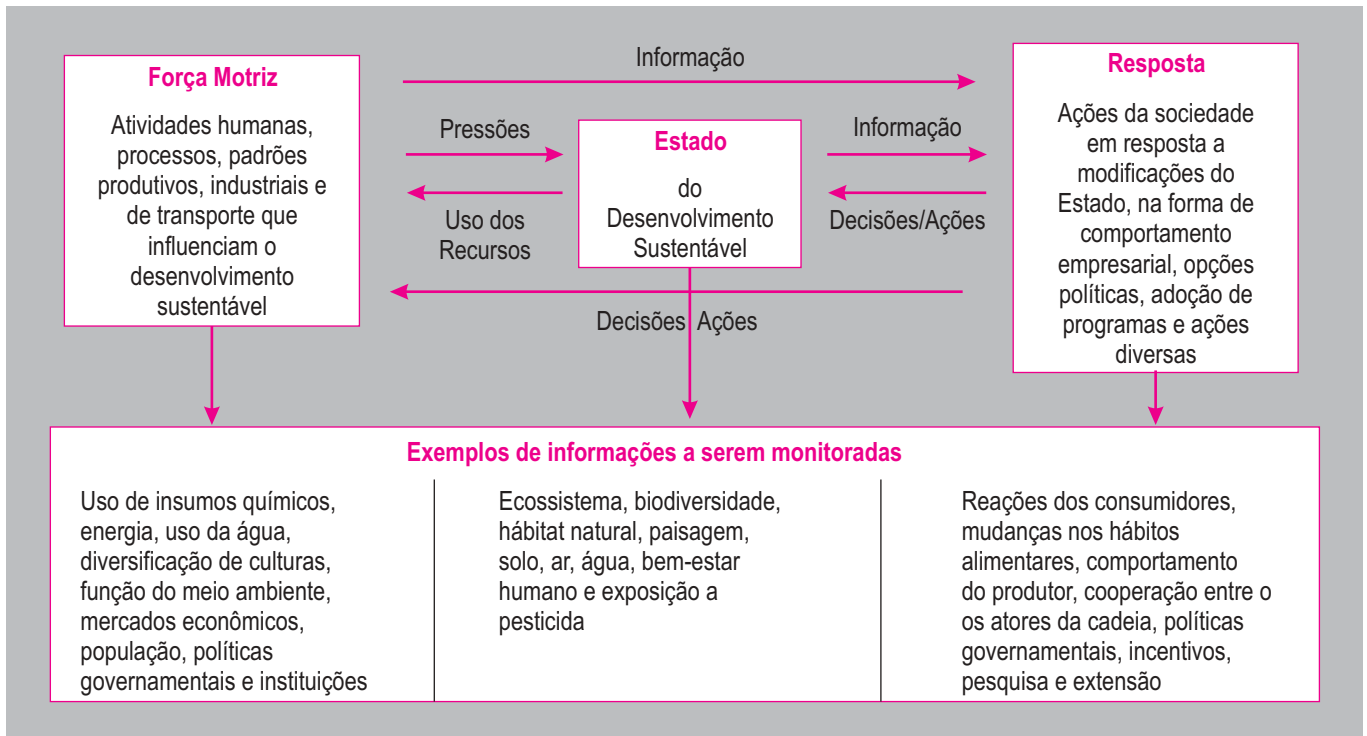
Força Motriz

Atividades humanas, processos, padrões produtivos, industriais e de transporte que influenciam o desenvolvimento sustentável

Informação

Pressões

Uso dos Recursos

Estado

do Desenvolvimento Sustentável

Informação

Decisões/Ações

Decisões Ações

Resposta

Ações da sociedade em resposta a modificações do Estado, na forma de comportamento empresarial, opções políticas, adoção de programas e ações diversas

Exemplos de informações a serem monitoradas

Uso de insumos químicos, energia, uso da água, diversificação de culturas, função do meio ambiente, mercados econômicos, população, políticas governamentais e instituições

Ecossistema, biodiversidade, hábitat natural, paisagem, solo, ar, água, bem-estar humano e exposição a pesticida

Reações dos consumidores, mudanças nos hábitos alimentares, comportamento do produtor, cooperação entre o os atores da cadeia, políticas governamentais, incentivos, pesquisa e extensão